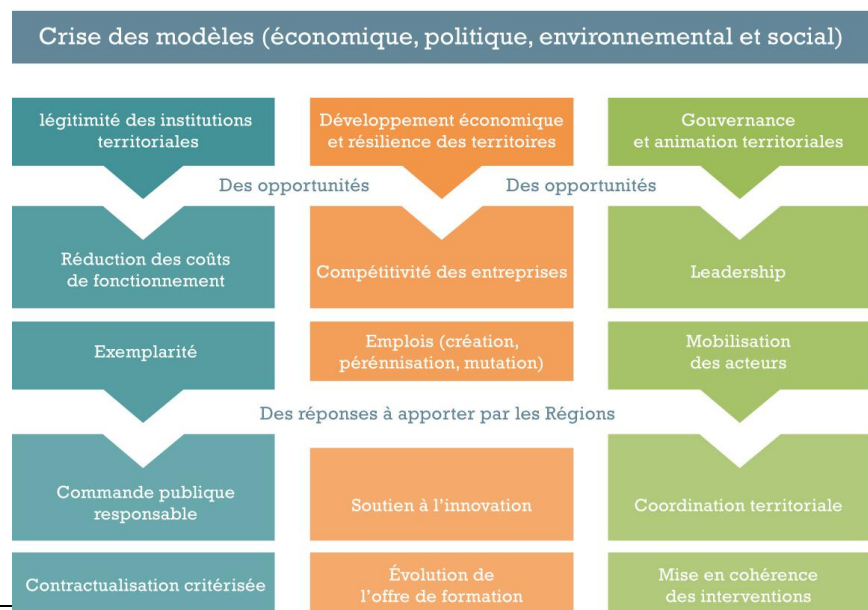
Crise des modèles (économique, politique, environnemental et social)

légitimité des institutions territoriales

Développement économique et résilience des territoires

Gouvernance et animation territoriales

Des opportunités

Des opportunités

Réduction des coûts de fonctionnement

Compétitivité des entreprises

Leadership

Exemplarité

Emplois (création, pérénnisation, mutation)

Mobilisation des acteurs

Des réponses à apporter par les Régions

Commande publique responsable

Soutien à l'innovation

Coordination territoriale

Contractualisation critérisée

Évolution de l'offre de formation

Mise en cohérence des interventions